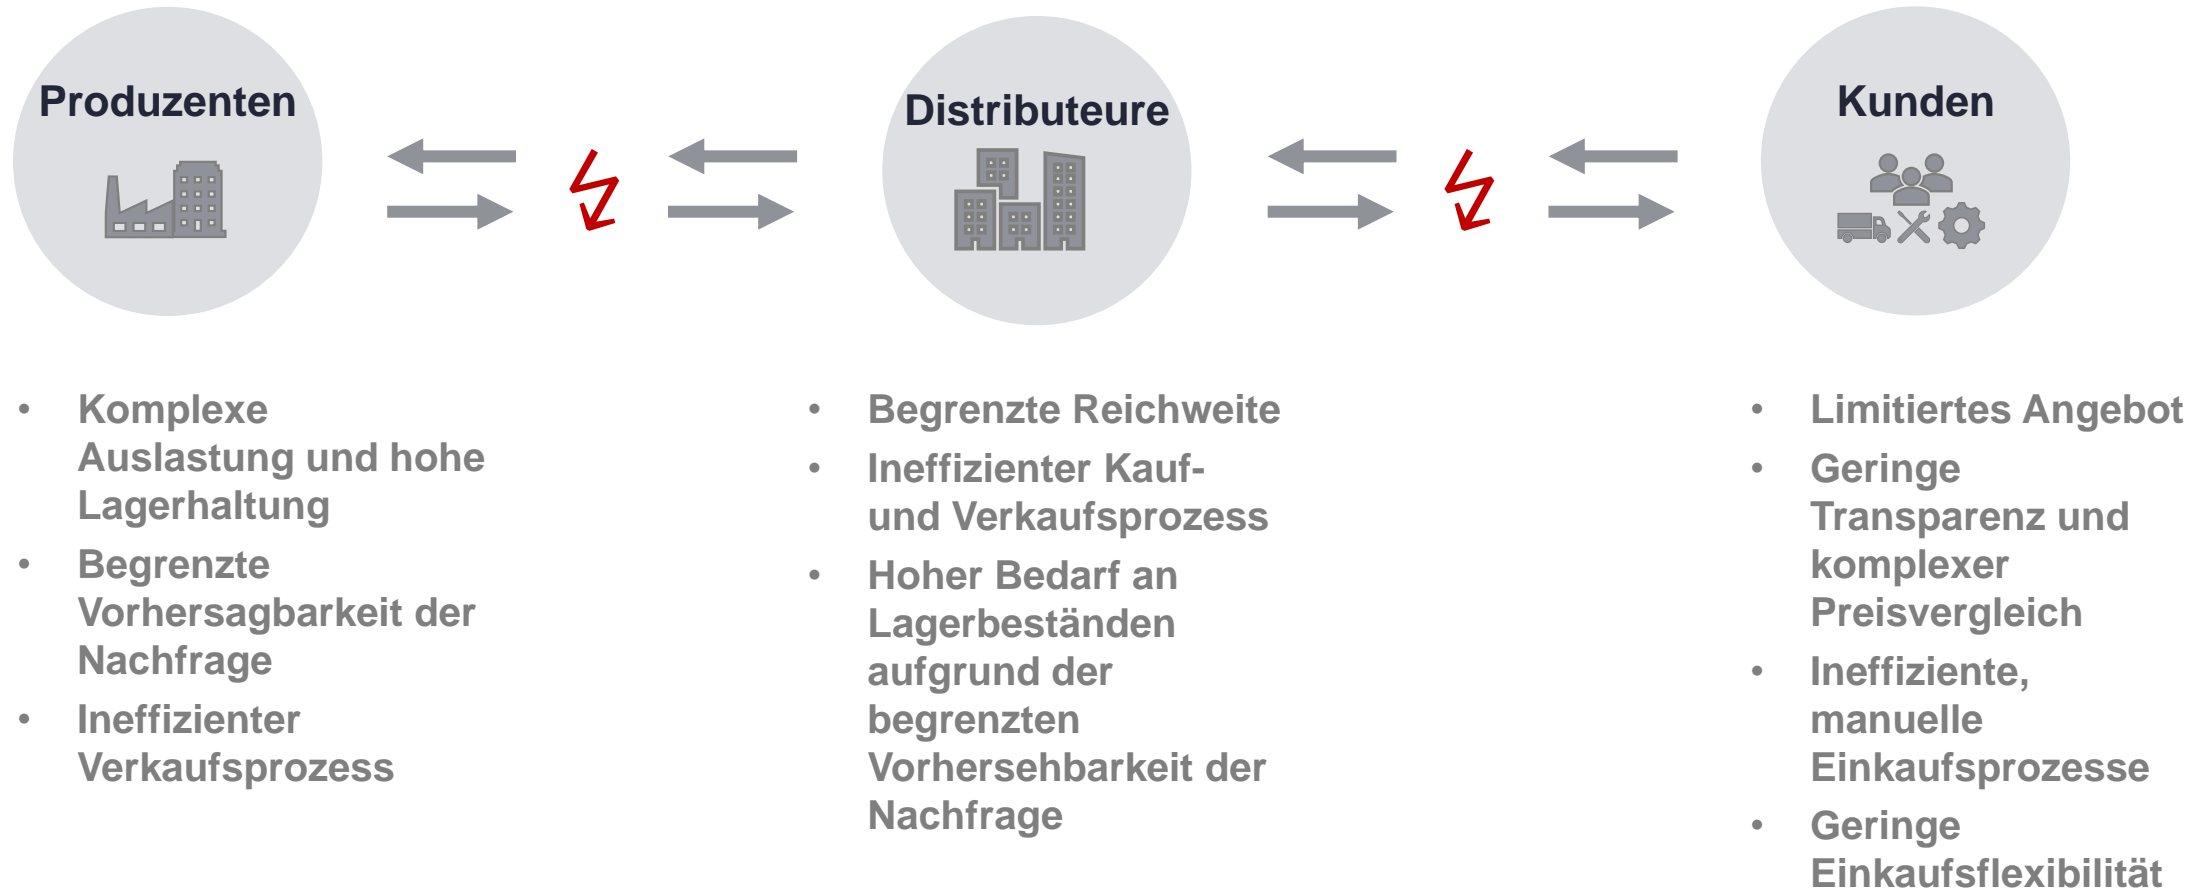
Produzenten

Distributeure

Kunden

• Komplexe Auslastung und hohe Lagerhaltung
• Begrenzte Vorhersagbarkeit der Nachfrage
• Ineffizienter Verkaufsprozess

• Begrenzte Reichweite
• Ineffizienter Kauf- und Verkaufsprozess
• Hoher Bedarf an Lagerbeständen aufgrund der begrenzten Vorhersehbarkeit der Nachfrage

• Limitiertes Angebot
• Geringe Transparenz und komplexer Preisvergleich
• Ineffiziente, manuelle Einkaufsprozesse
• Geringe Einkaufsflexibilität